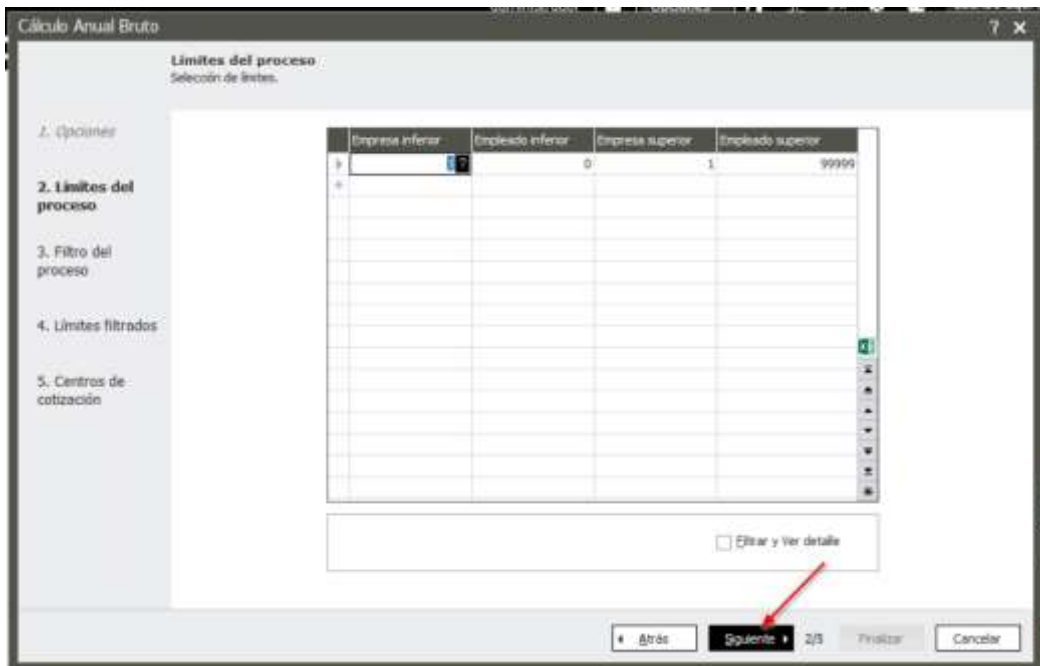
Cálculo Anual Bruto

? ✕

Limites del proceso
Selección de límites.

1. Opciones

2. Limites del proceso

3. Filtro del proceso

4. Limites filtrados

5. Centros de cotización

| Empresa inferior | Empleado inferior | Empresa superior | Empleado superior |
|---|---|---|---|
| 1 | 0 | 1 | 99999 |

Filtrar y Ver detalle

◂ Atrás

Siguiente ▸

2/5

Finalizar

Cancelar